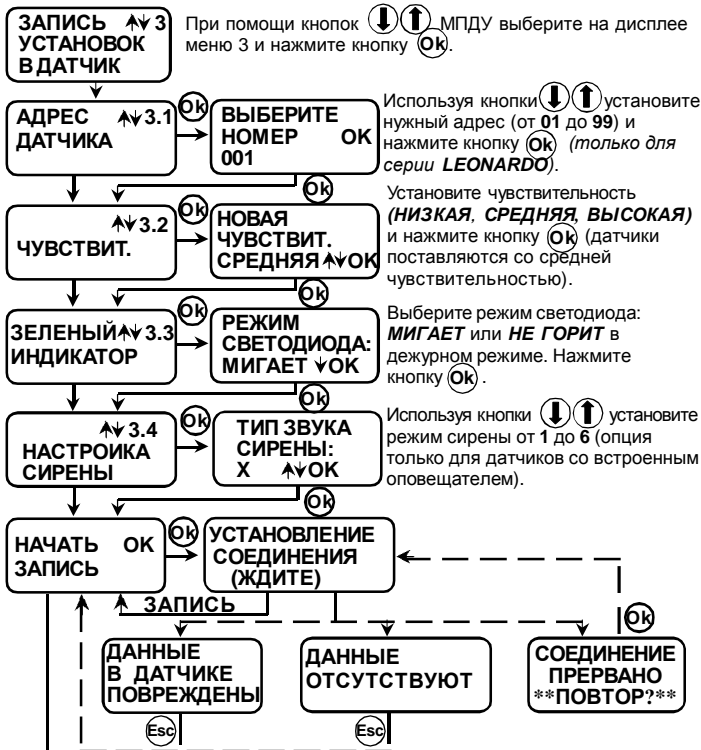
ЗАПИСЬ ↑↓3 УСТАНОВОК В ДАТЧИК

При помощи кнопок ↓ ↑ МПДУ выберите на дисплее меню 3 и нажмите кнопку Ok.

АДРЕС ↑↓3.1 ДАТЧИКА

Ok

ВЫБЕРИТЕ НОМЕР OK 001

Используя кнопки ↓ ↑ установите нужный адрес (от **01** до **99**) и нажмите кнопку Ok *(только для серии **LEONARDO**)*.

Ok

↑↓3.2 ЧУВСТВИТ.

Ok

НОВАЯ ЧУВСТВИТ. СРЕДНЯЯ ↑↓OK

Установите чувствительность ***(НИЗКАЯ, СРЕДНЯЯ, ВЫСОКАЯ)*** и нажмите кнопку Ok (датчики поставляются со средней чувствительностью).

Ok

ЗЕЛЕНЫЙ ↑↓3.3 ИНДИКАТОР

Ok

РЕЖИМ СВЕТОДИОДА: МИГАЕТ ↓OK

Выберите режим светодиода: ***МИГАЕТ*** или ***НЕ ГОРИТ*** в дежурном режиме. Нажмите кнопку Ok.

Ok

↑↓3.4 НАСТРОЙКА СИРЕНЫ

Ok

ТИП ЗВУКА СИРЕНЫ: X ↑↓OK

Используя кнопки ↓ ↑ установите режим сирены от **1** до **6** (опция только для датчиков со встроенным оповещателем).

Ok

НАЧАТЬ OK ЗАПИСЬ

Ok

УСТАНОВЛЕНИЕ СОЕДИНЕНИЯ (ЖДИТЕ)

ЗАПИСЬ

Ok

ДАННЫЕ В ДАТЧИКЕ ПОВРЕЖДЕНЫ

ДАННЫЕ ОТСУТСТВУЮТ

СОЕДИНЕНИЕ ПРЕРВАНО **ПОВТОР?**

Esc

Esc